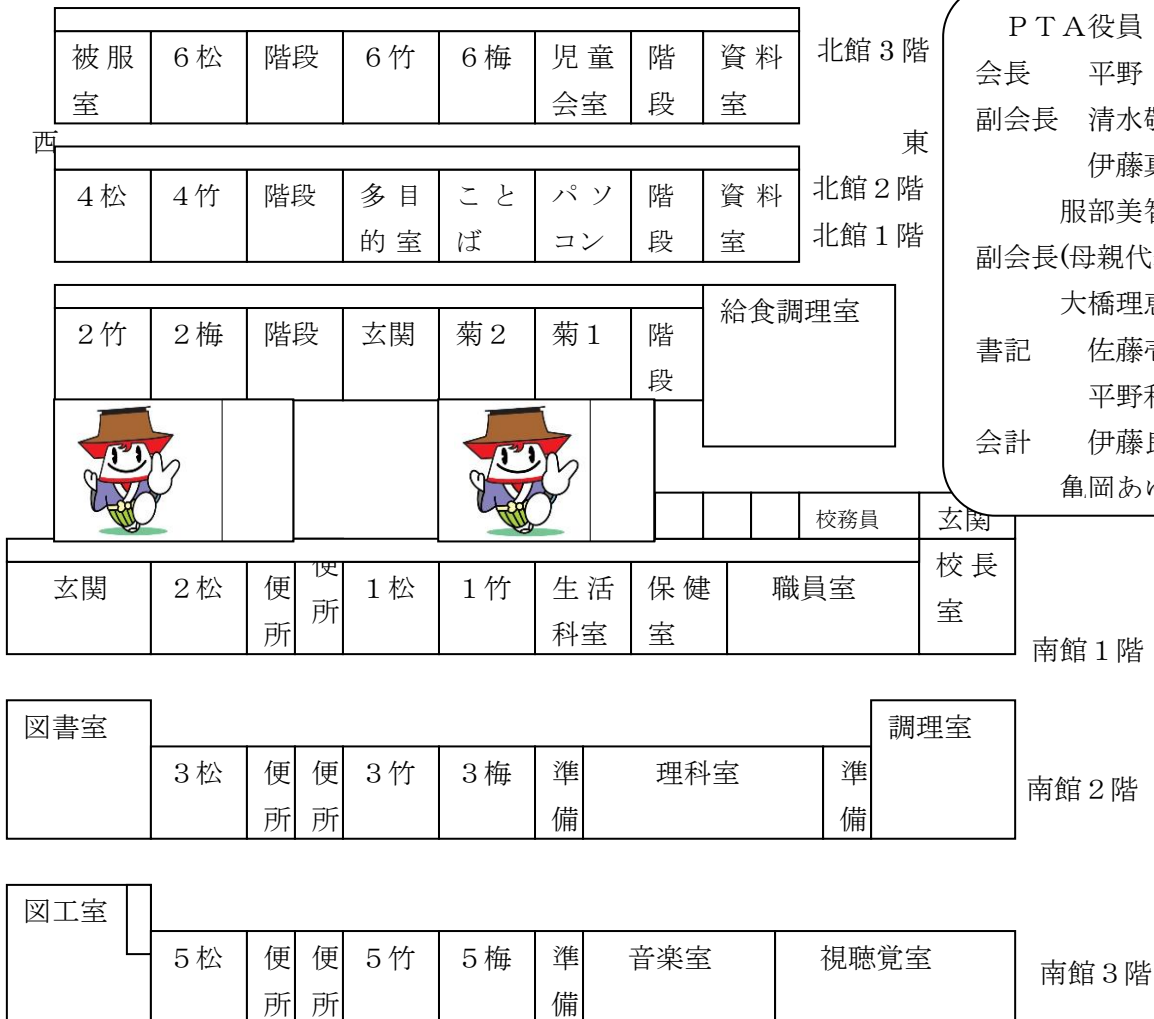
| 被服室 | 6松 | 階段 | 6竹 | 6梅 | 児童会室 | 階段 | 資料室 |
|---|---|---|---|---|---|---|---|

北館3階

西 東

| 4松 | 4竹 | 階段 | 多目的室 | ことば | パソコン | 階段 | 資料室 |
|---|---|---|---|---|---|---|---|

北館2階
北館1階

| 2竹 | 2梅 | 階段 | 玄関 | 菊2 | 菊1 | 階段 | 給食調理室 |
|---|---|---|---|---|---|---|---|

校務員 玄関

| 玄関 | 2松 | 便所 | 便所 | 1松 | 1竹 | 生活科室 | 保健室 | 職員室 | 校長室 |
|---|---|---|---|---|---|---|---|---|---|

南館1階

| 図書室 | 3松 | 便所 | 便所 | 3竹 | 3梅 | 準備 | 理科室 | 準備 | 調理室 |
|---|---|---|---|---|---|---|---|---|---|

南館2階

| 図工室 | 5松 | 便所 | 便所 | 5竹 | 5梅 | 準備 | 音楽室 | 視聴覚室 |
|---|---|---|---|---|---|---|---|---|

南館3階

PTA役員
会長 平野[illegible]
副会長 清水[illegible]
伊藤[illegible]
服部美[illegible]
副会長(母親代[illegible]
大橋理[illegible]
書記 佐藤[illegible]
平野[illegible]
会計 伊藤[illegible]
亀岡あ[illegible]